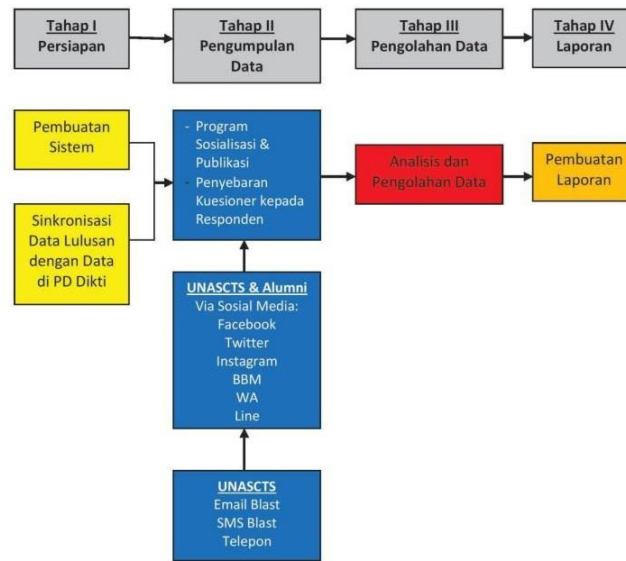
Tahap I
Persiapan

Tahap II
Pengumpulan Data

Tahap III
Pengolahan Data

Tahap IV
Laporan

Pembuatan Sistem

Sinkronisasi Data Lulusan dengan Data di PD Dikti

- Program Sosialisasi & Publikasi
- Penyebaran Kuesioner kepada Responden

Analisis dan Pengolahan Data

Pembuatan Laporan

UNASCTS & Alumni
Via Sosial Media:
Facebook
Twitter
Instagram
BBM
WA
Line

UNASCTS
Email Blast
SMS Blast
Telepon